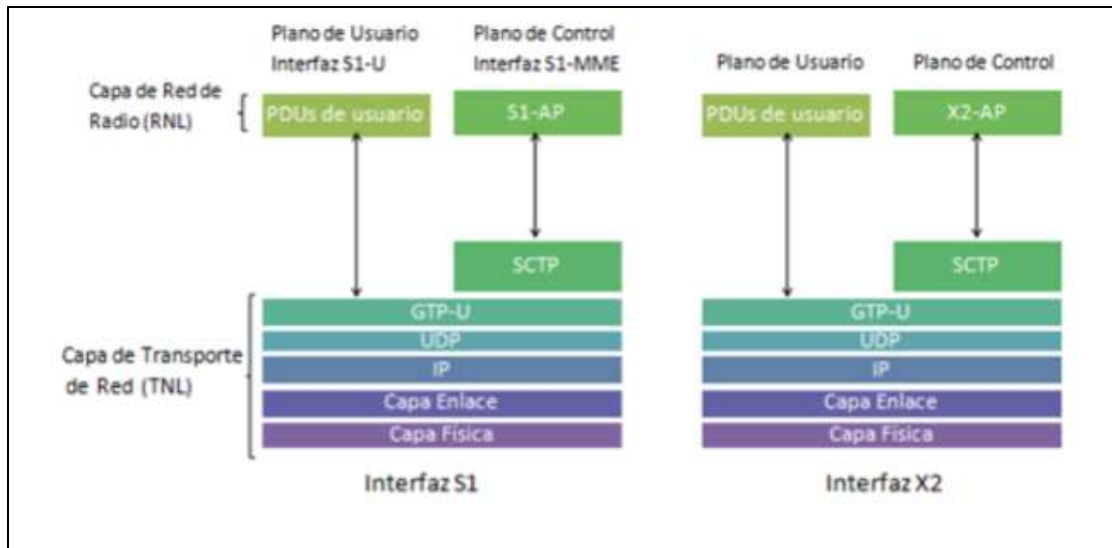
Plano de Usuario
Interfaz S1-U

Plano de Control
Interfaz S1-MME

Plano de Usuario

Plano de Control

Capa de Red de Radio (RNL)

PDUs de usuario

S1-AP

PDUs de usuario

X2-AP

SCTP

SCTP

Capa de Transporte de Red (TNL)

GTP-U
UDP
IP
Capa Enlace
Capa Física

GTP-U
UDP
IP
Capa Enlace
Capa Física

Interfaz S1

Interfaz X2